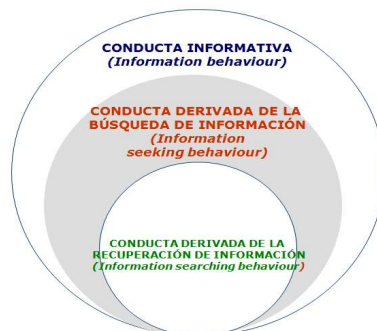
CONDUCTA INFORMATIVA
(Information behaviour)

CONDUCTA DERIVADA DE LA BÚSQUEDA DE INFORMACIÓN
(Information seeking behaviour)

CONDUCTA DERIVADA DE LA RECUPERACIÓN DE INFORMACIÓN
(Information searching behaviour)